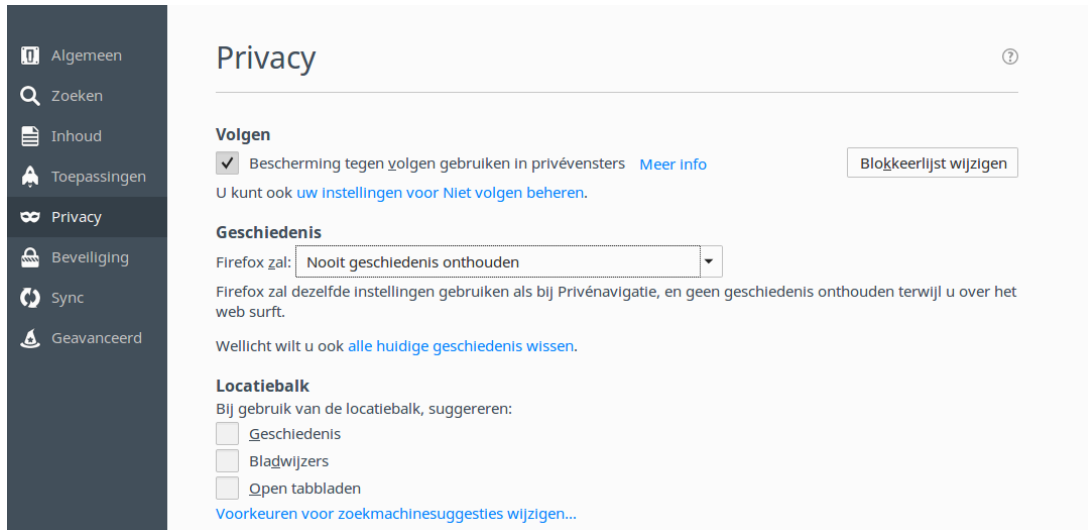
Algemeen
Zoeken
Inhoud
Toepassingen
Privacy
Beveiliging
Sync
Geavanceerd

Privacy

?

Volgen

✓ Bescherming tegen volgen gebruiken in privévensters Meer info

Blokkeerlijst wijzigen

U kunt ook uw instellingen voor Niet volgen beheren.

Geschiedenis

Firefox zal: Nooit geschiedenis onthouden

Firefox zal dezelfde instellingen gebruiken als bij Privénavigatie, en geen geschiedenis onthouden terwijl u over het web surft.

Wellicht wilt u ook alle huidige geschiedenis wissen.

Locatiebalk

Bij gebruik van de locatiebalk, suggereren:

Geschiedenis

Bladwijzers

Open tabbladen

Voorkeuren voor zoekmachinesuggesties wijzigen…